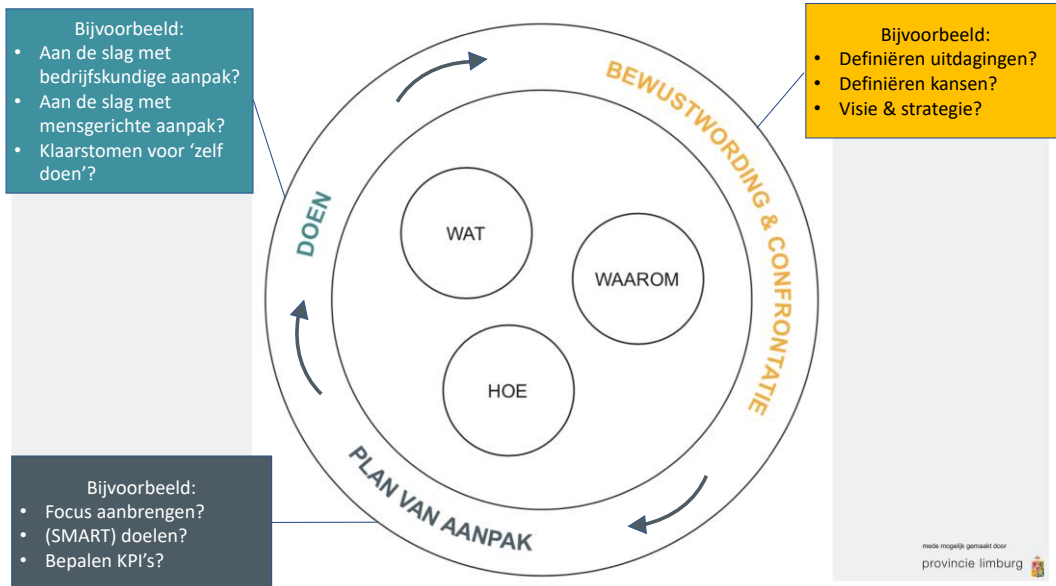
Bijvoorbeeld:
• Aan de slag met bedrijfskundige aanpak?
• Aan de slag met mensgerichte aanpak?
• Klaarstomen voor 'zelf doen'?

Bijvoorbeeld:
• Definiëren uitdagingen?
• Definiëren kansen?
• Visie & strategie?

BEWUSTWORDING & CONFRONTATIE

DOEN

WAT

WAAROM

HOE

PLAN VAN AANPAK

Bijvoorbeeld:
• Focus aanbrengen?
• (SMART) doelen?
• Bepalen KPI's?

mede mogelijk gemaakt door
provincie limburg